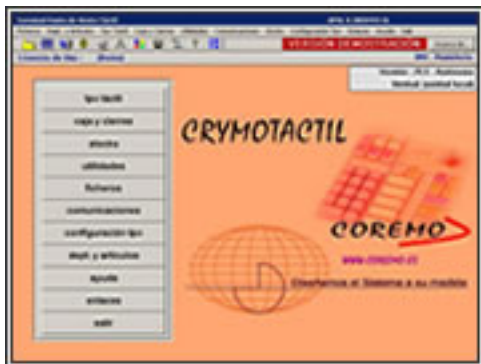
CRYMOTACTIL

VERSION DEMOSTRACION

tpv táctil

caja y cierres

stocks

utilidades

ficheros

comunicaciones

configuración tpv

dept. y artículos

ayuda

enlaces

salir

COREMO

www.coremo.es

Diseñamos el Sistema a su medida